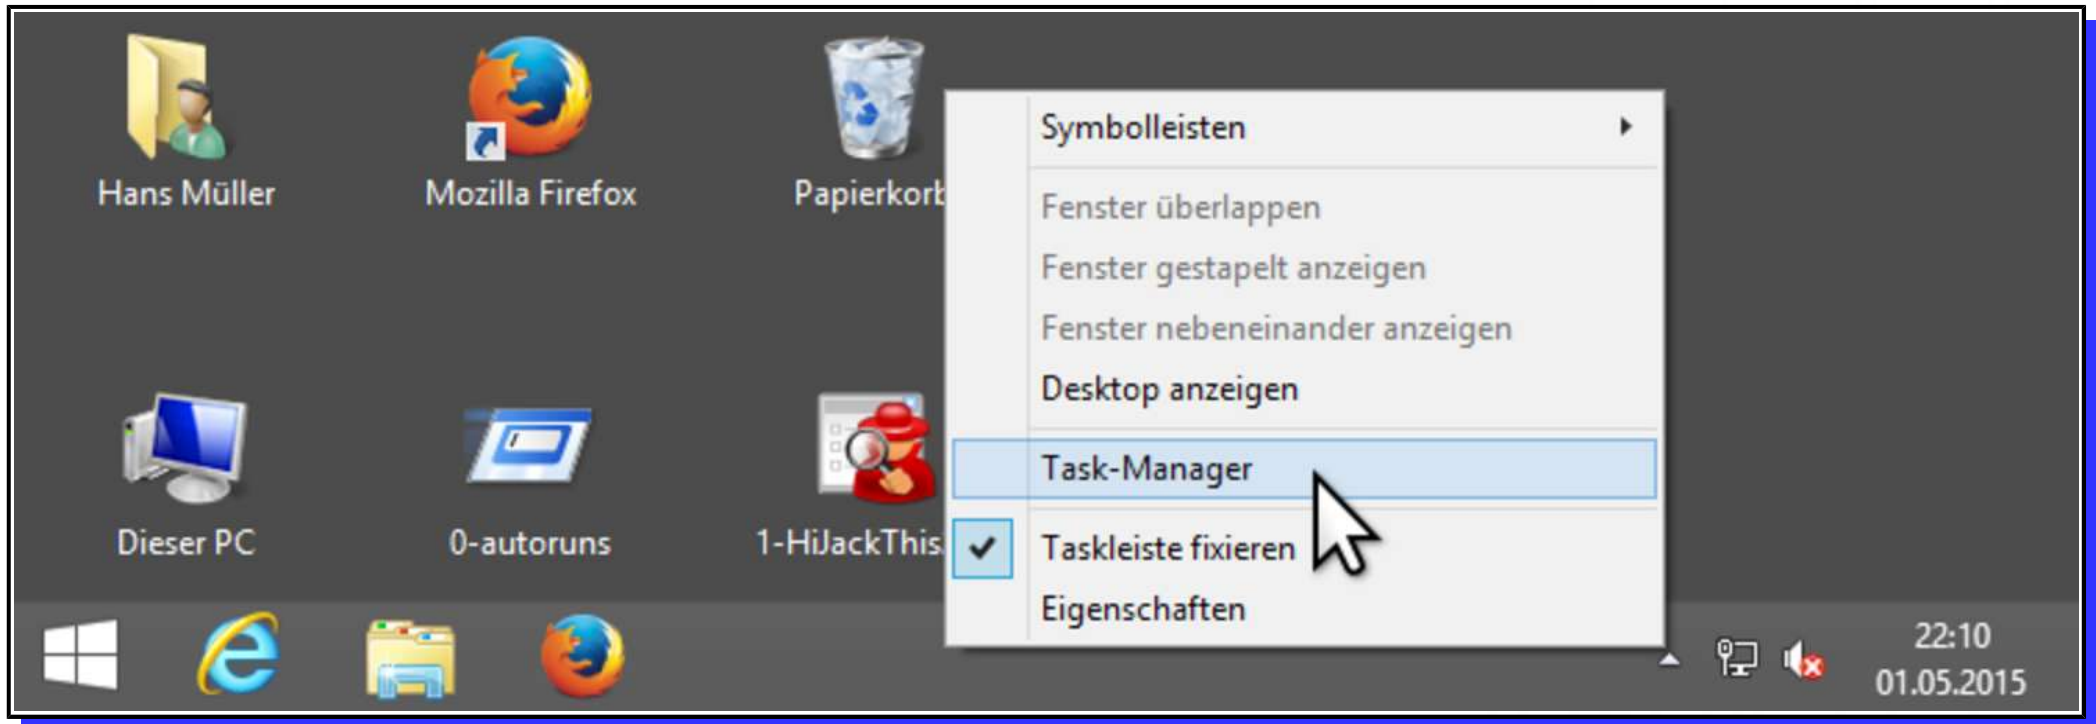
Hans Müller

Mozilla Firefox

Papierkorb

Dieser PC

0-autoruns

1-HiJackThis

Symbolleisten

Fenster überlappen

Fenster gestapelt anzeigen

Fenster nebeneinander anzeigen

Desktop anzeigen

Task-Manager

Taskleiste fixieren

Eigenschaften

22:10
01.05.2015